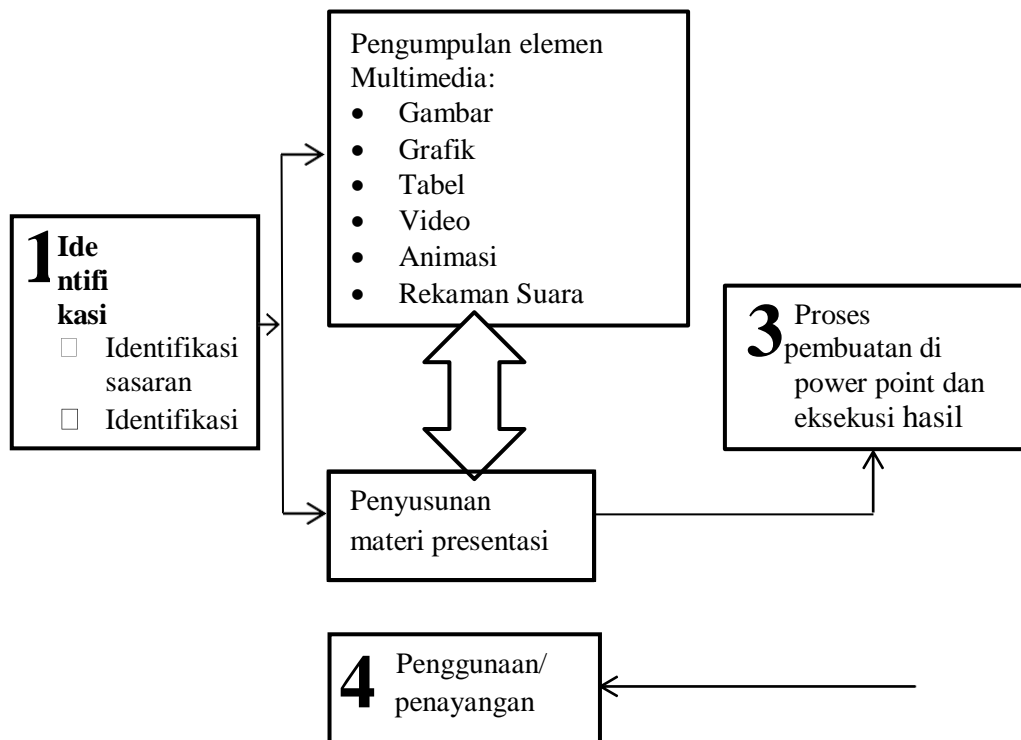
1 Ide ntifi kasi
- Identifikasi sasaran
- Identifikasi

Pengumpulan elemen Multimedia:
- Gambar
- Grafik
- Tabel
- Video
- Animasi
- Rekaman Suara

Penyusunan materi presentasi

3 Proses pembuatan di power point dan eksekusi hasil

4 Penggunaan/ penayangan